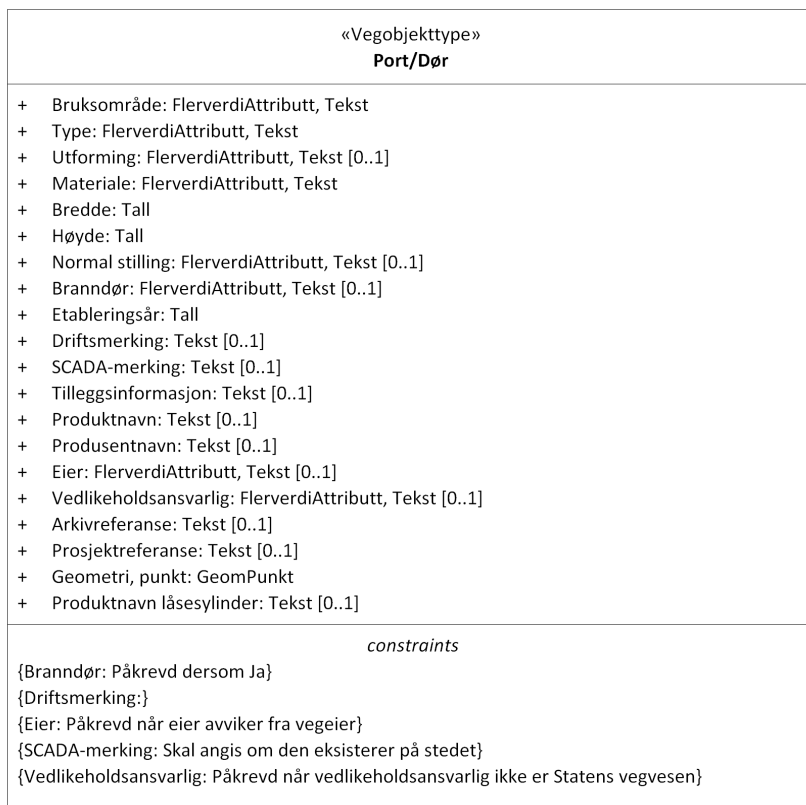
«Vegobjekttype»
**Port/Dør**

+ Bruksområde: FlerverdiAttributt, Tekst
+ Type: FlerverdiAttributt, Tekst
+ Utforming: FlerverdiAttributt, Tekst [0..1]
+ Materiale: FlerverdiAttributt, Tekst
+ Bredde: Tall
+ Høyde: Tall
+ Normal stilling: FlerverdiAttributt, Tekst [0..1]
+ Branndør: FlerverdiAttributt, Tekst [0..1]
+ Etableringsår: Tall
+ Driftsmerking: Tekst [0..1]
+ SCADA-merking: Tekst [0..1]
+ Tilleggsinformasjon: Tekst [0..1]
+ Produktnavn: Tekst [0..1]
+ Produsentnavn: Tekst [0..1]
+ Eier: FlerverdiAttributt, Tekst [0..1]
+ Vedlikeholdsansvarlig: FlerverdiAttributt, Tekst [0..1]
+ Arkivreferanse: Tekst [0..1]
+ Prosjektreferanse: Tekst [0..1]
+ Geometri, punkt: GeomPunkt
+ Produktnavn låsesylinder: Tekst [0..1]

*constraints*
{Branndør: Påkrevd dersom Ja}
{Driftsmerking:}
{Eier: Påkrevd når eier avviker fra vegeier}
{SCADA-merking: Skal angis om den eksisterer på stedet}
{Vedlikeholdsansvarlig: Påkrevd når vedlikeholdsansvarlig ikke er Statens vegvesen}